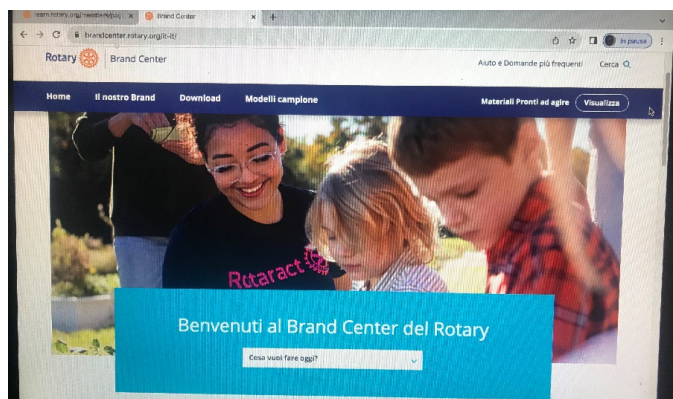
learn.rotary.org/members/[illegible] ×
Brand Center ×
+
brandcenter.rotary.org/it-it/
In pausa
Rotary
Brand Center
Aiuto e Domande più frequenti
Cerca
Home
Il nostro Brand
Download
Modelli campione
Materiali Pronti ad agire
Visualizza
Rotaract
Benvenuti al Brand Center del Rotary
Cosa vuoi fare oggi?